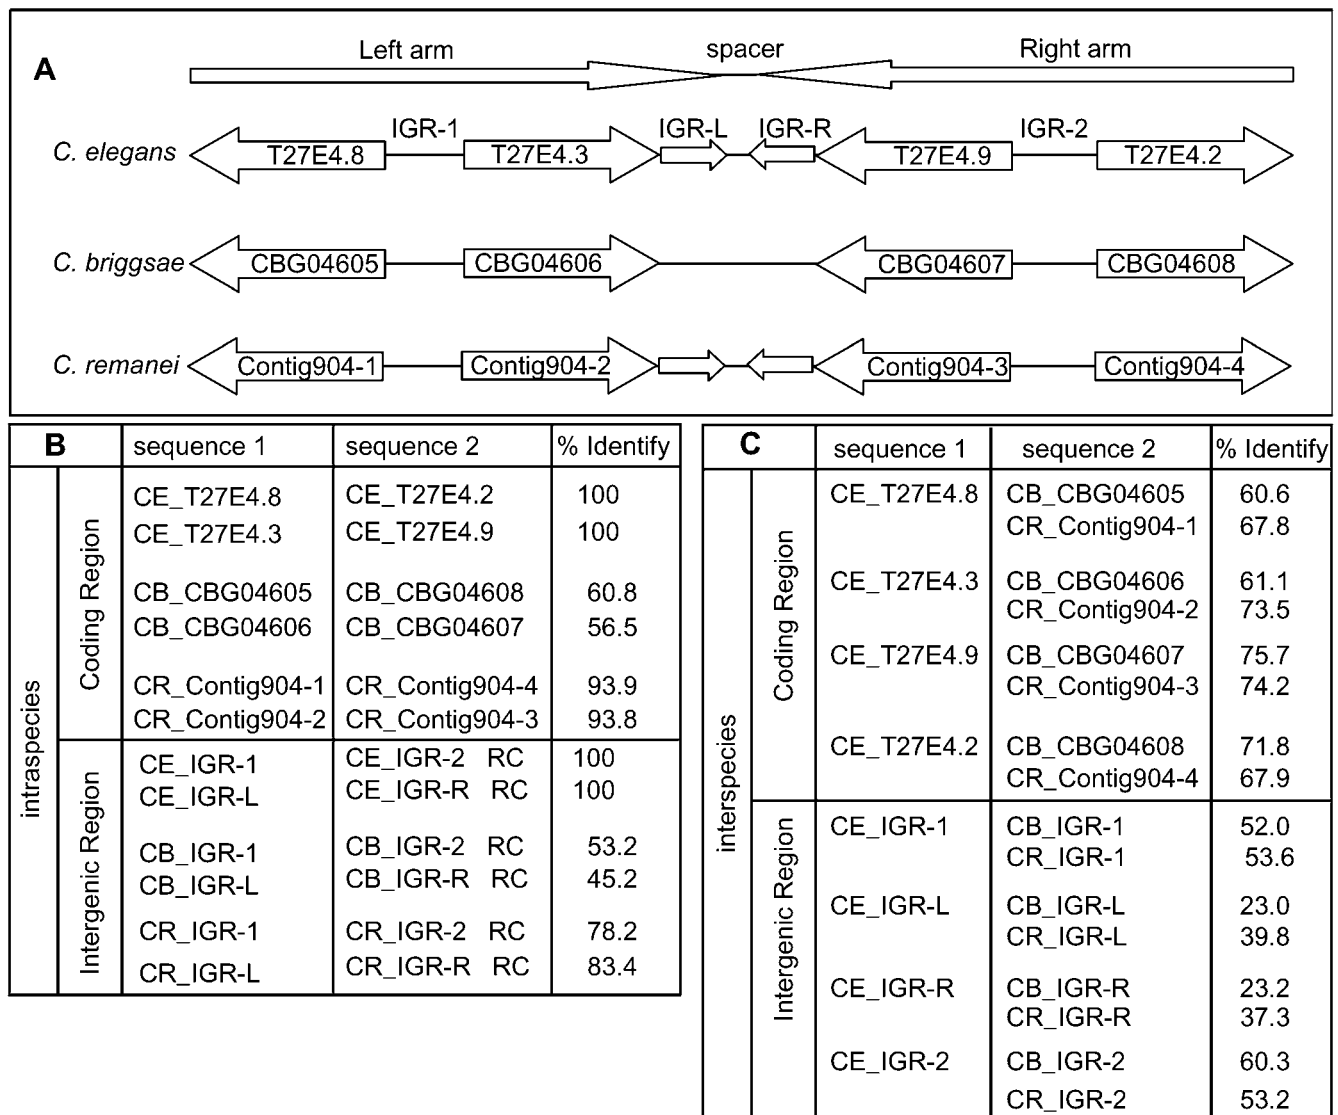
A

Left arm spacer Right arm

C. elegans T27E4.8 IGR-1 T27E4.3 IGR-L IGR-R T27E4.9 IGR-2 T27E4.2

C. briggsae CBG04605 CBG04606 CBG04607 CBG04608

C. remanei Contig904-1 Contig904-2 Contig904-3 Contig904-4

B

| | | sequence 1 | sequence 2 | % Identify |
|---|---|---|---|---|
| intraspecies | Coding Region | CE_T27E4.8 | CE_T27E4.2 | 100 |
| | | CE_T27E4.3 | CE_T27E4.9 | 100 |
| | | CB_CBG04605 | CB_CBG04608 | 60.8 |
| | | CB_CBG04606 | CB_CBG04607 | 56.5 |
| | | CR_Contig904-1 | CR_Contig904-4 | 93.9 |
| | | CR_Contig904-2 | CR_Contig904-3 | 93.8 |
| | Intergenic Region | CE_IGR-1 | CE_IGR-2 RC | 100 |
| | | CE_IGR-L | CE_IGR-R RC | 100 |
| | | CB_IGR-1 | CB_IGR-2 RC | 53.2 |
| | | CB_IGR-L | CB_IGR-R RC | 45.2 |
| | | CR_IGR-1 | CR_IGR-2 RC | 78.2 |
| | | CR_IGR-L | CR_IGR-R RC | 83.4 |

C

| | | sequence 1 | sequence 2 | % Identify |
|---|---|---|---|---|
| interspecies | Coding Region | CE_T27E4.8 | CB_CBG04605 | 60.6 |
| | | | CR_Contig904-1 | 67.8 |
| | | CE_T27E4.3 | CB_CBG04606 | 61.1 |
| | | | CR_Contig904-2 | 73.5 |
| | | CE_T27E4.9 | CB_CBG04607 | 75.7 |
| | | | CR_Contig904-3 | 74.2 |
| | | CE_T27E4.2 | CB_CBG04608 | 71.8 |
| | | | CR_Contig904-4 | 67.9 |
| | Intergenic Region | CE_IGR-1 | CB_IGR-1 | 52.0 |
| | | | CR_IGR-1 | 53.6 |
| | | CE_IGR-L | CB_IGR-L | 23.0 |
| | | | CR_IGR-L | 39.8 |
| | | CE_IGR-R | CB_IGR-R | 23.2 |
| | | | CR_IGR-R | 37.3 |
| | | CE_IGR-2 | CB_IGR-2 | 60.3 |
| | | | CR_IGR-2 | 53.2 |